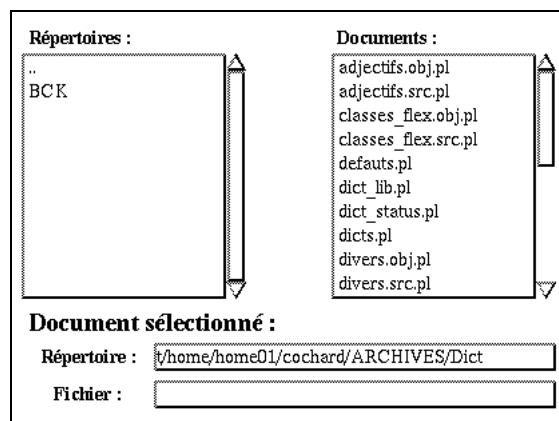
Répertoires :

..
BCK

Documents :

adjectifs.obj.pl
adjectifs.src.pl
classes_flex.obj.pl
classes_flex.src.pl
defauts.pl
dict_lib.pl
dict_status.pl
dicts.pl
divers.obj.pl
divers.src.pl

Document sélectionné :

Répertoire : t/home/home01/cochard/ARCHIVES/Dict

Fichier :